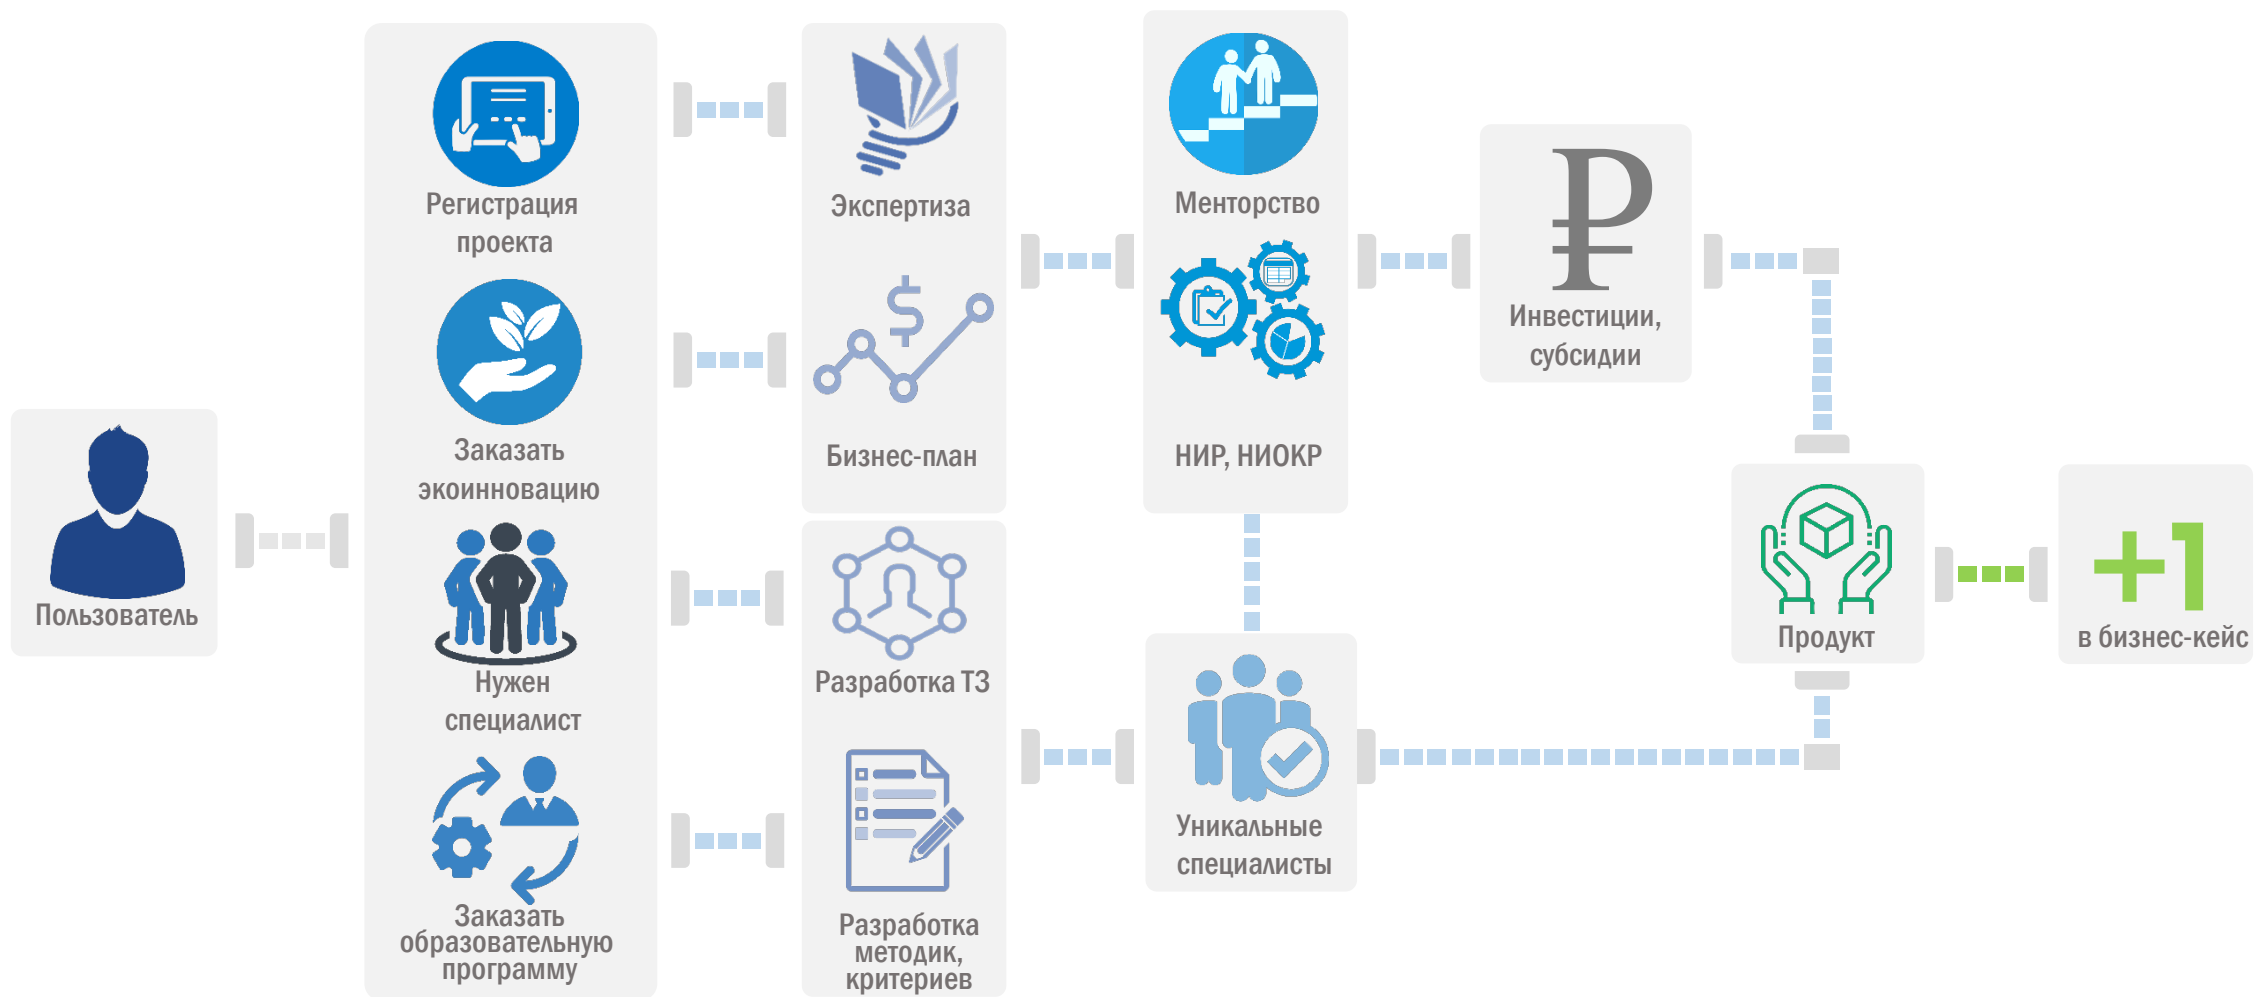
Пользователь

Регистрация проекта

Заказать экоинновацию

Нужен специалист

Заказать образовательную программу

Экспертиза

Бизнес-план

Разработка ТЗ

Разработка методик, критериев

Менторство

НИР, НИОКР

Уникальные специалисты

₽

Инвестиции, субсидии

Продукт

+1

в бизнес-кейс